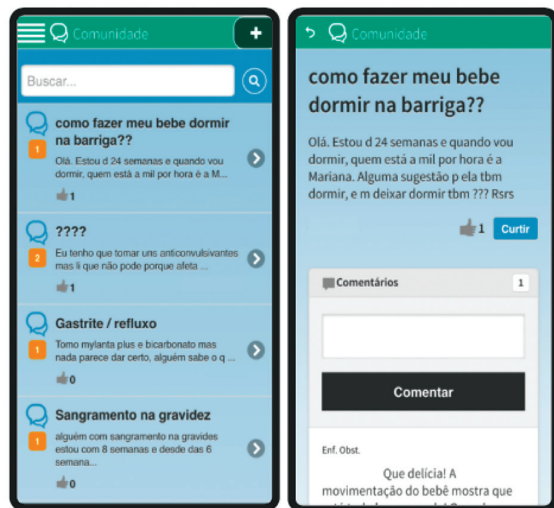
Comunidade

+

Buscar...

como fazer meu bebe dormir na barriga??

1

Olá. Estou d 24 semanas e quando vou dormir, quem está a mil por hora é a M...

1

????

2

Eu tenho que tomar uns anticonvulsivantes mas li que não pode porque afeta ...

1

Gastrite / refluxo

1

Tomo mylanta plus e bicarbonato mas nada parece dar certo, alguém sabe o q ...

0

Sangramento na gravidez

1

alguém com sangramento na gravides estou com 8 semanas e desde das 6 semana...

0

Comunidade

como fazer meu bebe dormir na barriga??

Olá. Estou d 24 semanas e quando vou dormir, quem está a mil por hora é a Mariana. Alguma sugestão p ela tbm dormir, e m deixar dormir tbm ??? Rsrs

1 Curtir

Comentários 1

Comentar

Enf. Obst.

Que delícia! A movimentação do bebê mostra que